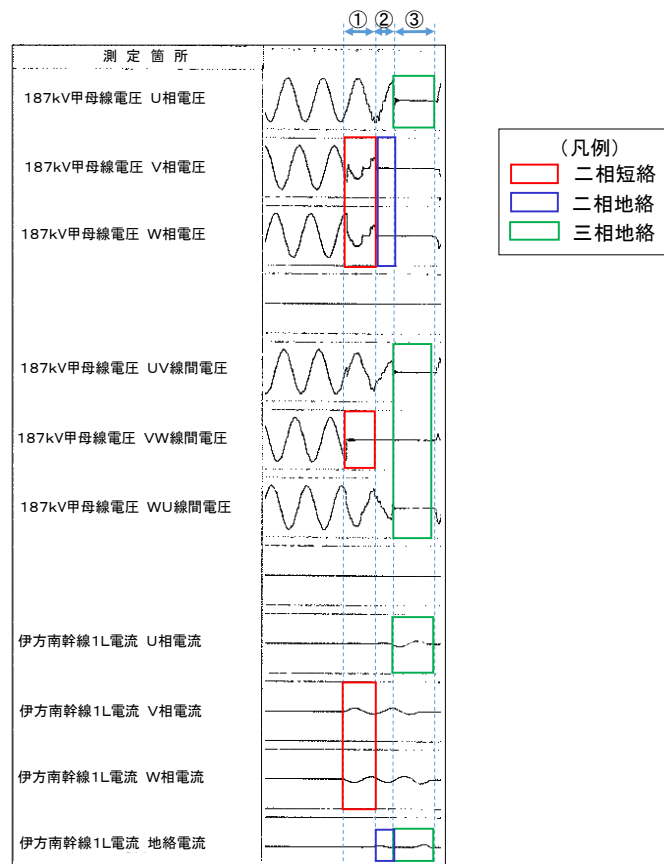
① ② ③

| 測定箇所 |
|---|
| 187kV甲母線電圧 U相電圧 |
| 187kV甲母線電圧 V相電圧 |
| 187kV甲母線電圧 W相電圧 |
| 187kV甲母線電圧 UV線間電圧 |
| 187kV甲母線電圧 VW線間電圧 |
| 187kV甲母線電圧 WU線間電圧 |
| 伊方南幹線1L電流 U相電流 |
| 伊方南幹線1L電流 V相電流 |
| 伊方南幹線1L電流 W相電流 |
| 伊方南幹線1L電流 地絡電流 |

（凡例）
二相短絡
二相地絡
三相地絡